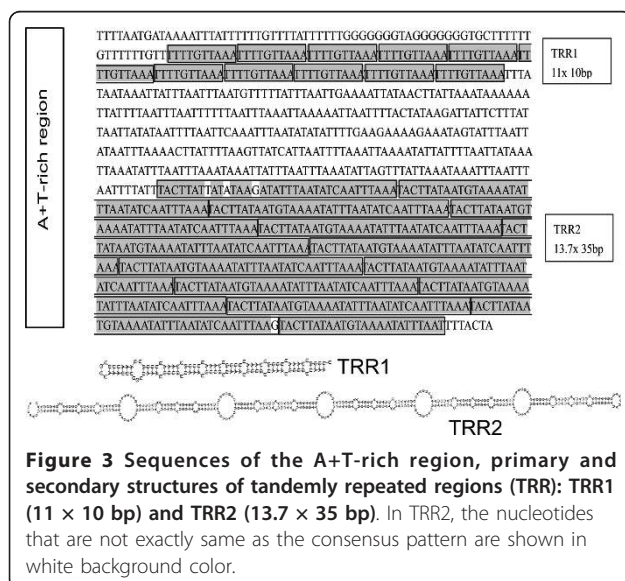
A+T-rich region

TTTTAATGATAAAATTTATTTTTTGTTTTATTTTTTGGGGGGGTAGGGGGGGTGCTTTTTT
GTTTTTTGTTTTTTGTTAAATTTTGTTAAATTTTGTTAAATTTTGTTAAATTTTGTTAAATT
TTGTTAAATTTTGTTAAATTTTGTTAAATTTTGTTAAATTTTGTTAAATTTTGTTAAATTTA
TAATAAATTATTTAATTTAATGTTTTATTTAATTGAAAATTATAACTTATTAAATAAAAAA
TTATTTTAATTTAATTTTTTAATTTTAAATTAAAAATTAATTTTACTATAAGATTATTCTTTAT
TAATTATATAATTTTAATTCAAATTTAATATATATTTTGAAGAAAAGAAATAGTATTTAATT
ATAATTTAAAACTTATTTTAAGTTATCATTAATTTTAAATTAAAATATTATTTTAATTATAAA
TTAAATATTTAATTTAAATAAATTATTTTAATTTAAATATTAGTTTATTAAATAAATTTAATTT
AATTTTATTTACTTATTATATAAGATATTTAATATCAATTTAAATACTTATAATGTAAAATAT
TTAATATCAATTTAAATACTTATAATGTAAAATATTTAATATCAATTTAAATACTTATAATGT
AAAATATTTAATATCAATTTAAATACTTATAATGTAAAATATTTAATATCAATTTAAATACT
TATAATGTAAAATATTTAATATCAATTTAAATACTTATAATGTAAAATATTTAATATCAATTT
AAATACTTATAATGTAAAATATTTAATATCAATTTAAATACTTATAATGTAAAATATTTAAT
ATCAATTTAAATACTTATAATGTAAAATATTTAATATCAATTTAAATACTTATAATGTAAAA
TATTTAATATCAATTTAAATACTTATAATGTAAAATATTTAATATCAATTTAAATACTTATAA
TGTAAAATATTTAATATCAATTTAAGTACTTATAATGTAAAATATTTAATTTTACTA

TRR1
11x 10bp

TRR2
13.7x 35bp

TRR1

TRR2

**Figure 3 Sequences of the A+T-rich region, primary and secondary structures of tandemly repeated regions (TRR): TRR1 (11 × 10 bp) and TRR2 (13.7 × 35 bp)**. In TRR2, the nucleotides that are not exactly same as the consensus pattern are shown in white background color.